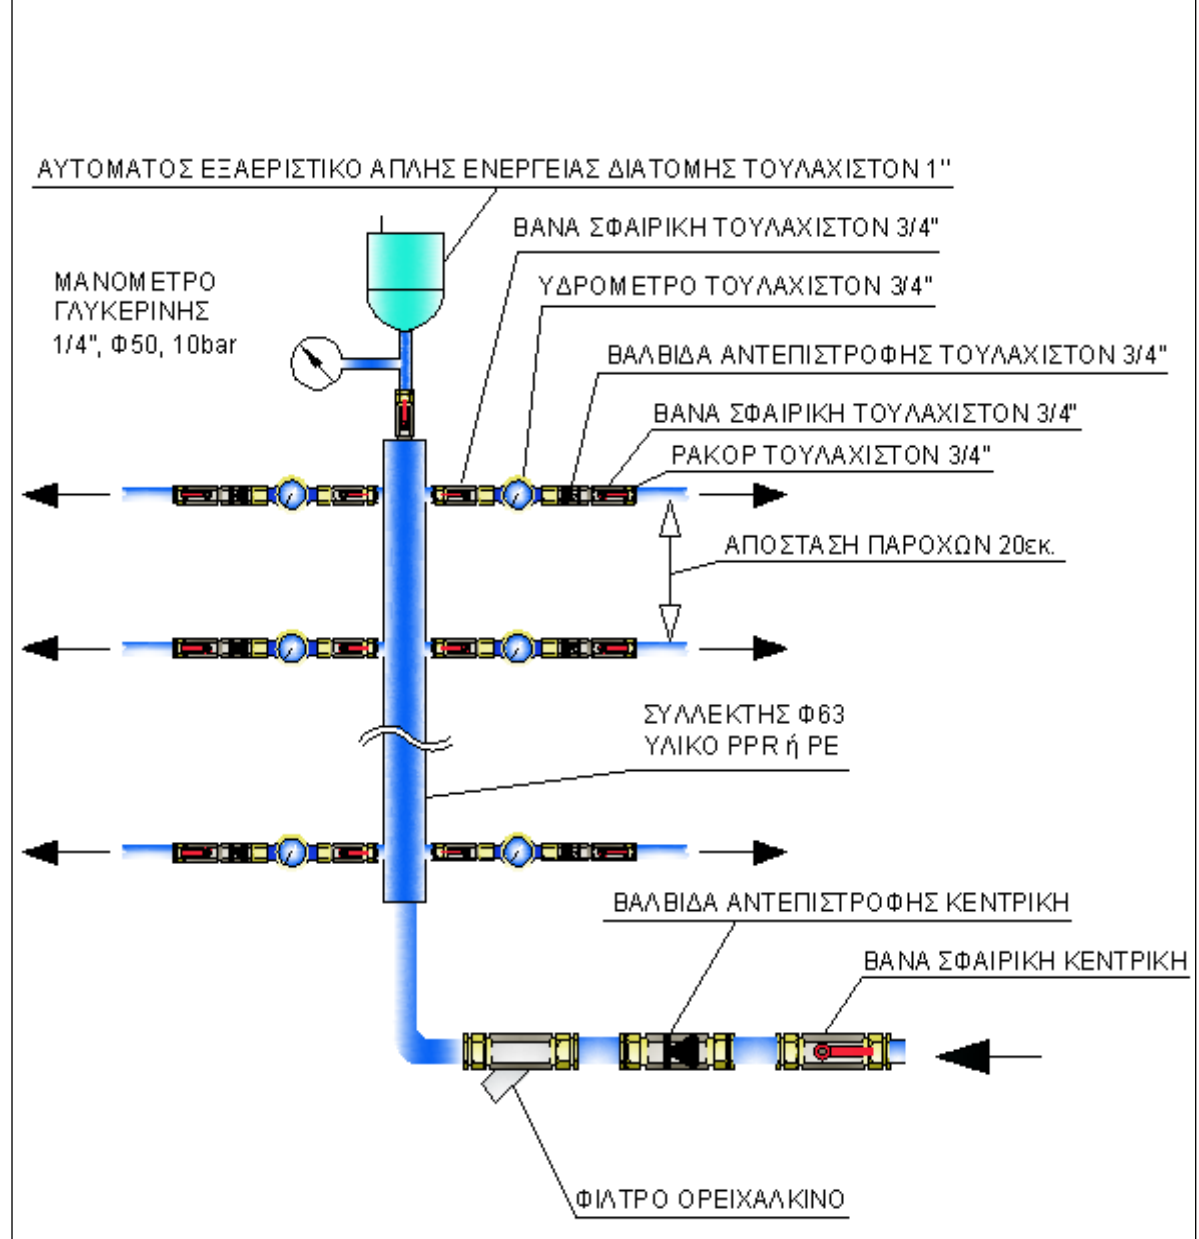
ΑΥΤΟΜΑΤΟΣ ΕΞΑΕΡΙΣΤΙΚΟ ΑΠΛΗΣ ΕΝΕΡΓΕΙΑΣ ΔΙΑΤΟΜΗΣ ΤΟΥΛΑΧΙΣΤΟΝ 1"

ΒΑΝΑ ΣΦΑΙΡΙΚΗ ΤΟΥΛΑΧΙΣΤΟΝ 3/4"

ΜΑΝΟΜΕΤΡΟ ΓΛΥΚΕΡΙΝΗΣ 1/4", Φ50, 10bar

ΥΔΡΟΜΕΤΡΟ ΤΟΥΛΑΧΙΣΤΟΝ 3/4"

ΒΑΛΒΙΔΑ ΑΝΤΕΠΙΣΤΡΟΦΗΣ ΤΟΥΛΑΧΙΣΤΟΝ 3/4"

ΒΑΝΑ ΣΦΑΙΡΙΚΗ ΤΟΥΛΑΧΙΣΤΟΝ 3/4"

ΡΑΚΟΡ ΤΟΥΛΑΧΙΣΤΟΝ 3/4"

ΑΠΟΣΤΑΣΗ ΠΑΡΟΧΩΝ 20εκ.

ΣΥΛΛΕΚΤΗΣ Φ63
ΥΛΙΚΟ PPR ή PE

ΒΑΛΒΙΔΑ ΑΝΤΕΠΙΣΤΡΟΦΗΣ ΚΕΝΤΡΙΚΗ

ΒΑΝΑ ΣΦΑΙΡΙΚΗ ΚΕΝΤΡΙΚΗ

ΦΙΛΤΡΟ ΟΡΕΙΧΑΛΚΙΝΟ